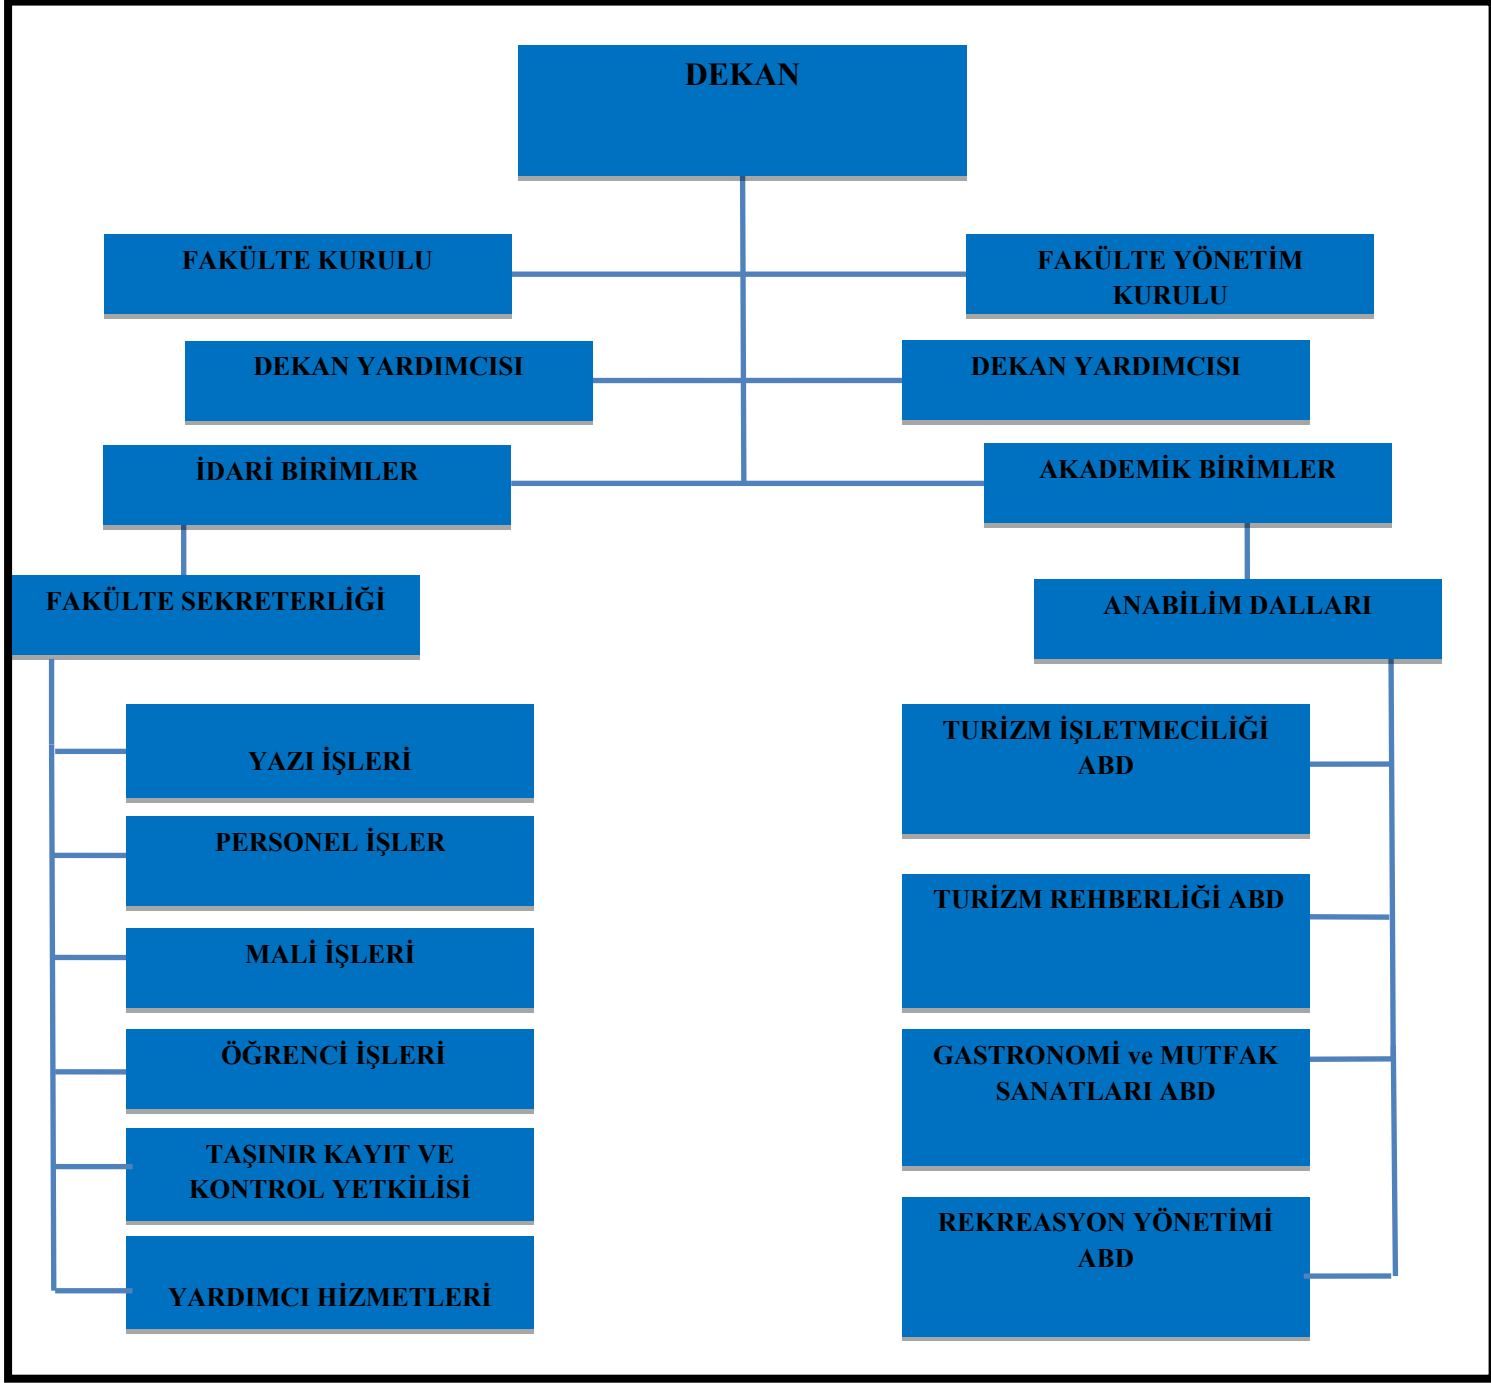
DEKAN

FAKÜLTE KURULU

FAKÜLTE YÖNETİM KURULU

DEKAN YARDIMCISI

DEKAN YARDIMCISI

İDARİ BİRİMLER

AKADEMİK BİRİMLER

FAKÜLTE SEKRETERLİĞİ

ANABİLİM DALLARI

YAZI İŞLERİ

PERSONEL İŞLER

MALİ İŞLERİ

ÖĞRENCİ İŞLERİ

TAŞINIR KAYIT VE KONTROL YETKİLİSİ

YARDIMCI HİZMETLERİ

TURİZM İŞLETMECİLİĞİ ABD

TURİZM REHBERLİĞİ ABD

GASTRONOMİ ve MUTFAK SANATLARI ABD

REKREASYON YÖNETİMİ ABD